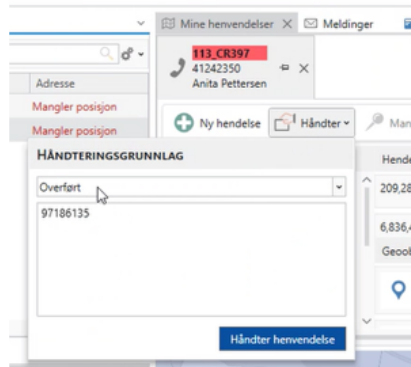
Mine henvendelser ✕ Meldinger

Adresse
Mangler posisjon
Mangler posisjon

113_CR397
41242350
Anita Pettersen

Ny hendelse
Håndter
Man

HÅNDTERINGSGRUNNLAG
Overført
97186135

Hende
209,28
6,836,4
Geoob

Håndter henvendelse